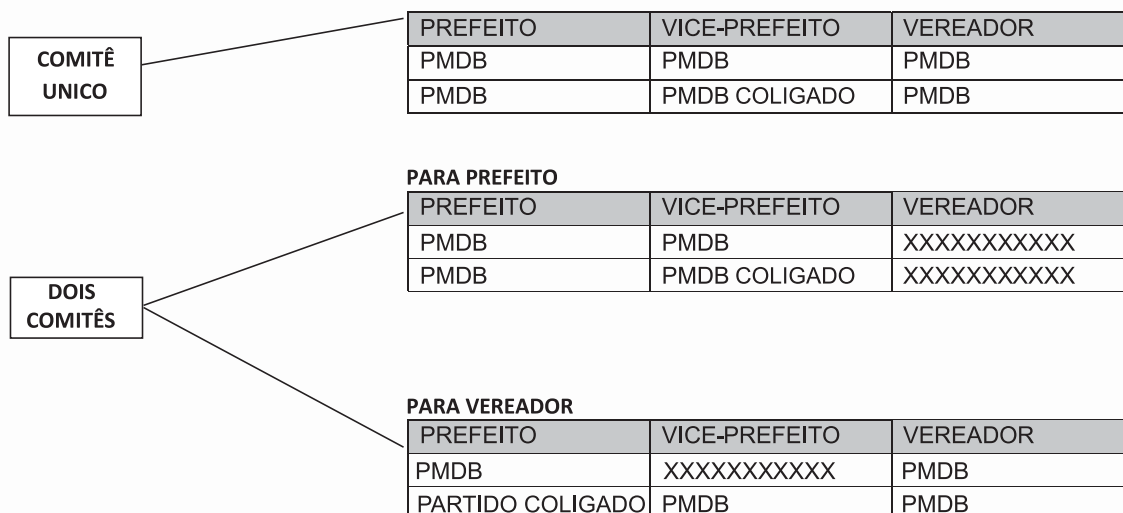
COMITÊ UNICO

| PREFEITO | VICE-PREFEITO | VEREADOR |
|---|---|---|
| PMDB | PMDB | PMDB |
| PMDB | PMDB COLIGADO | PMDB |

DOIS COMITÊS

PARA PREFEITO

| PREFEITO | VICE-PREFEITO | VEREADOR |
|---|---|---|
| PMDB | PMDB | XXXXXXXXXXX |
| PMDB | PMDB COLIGADO | XXXXXXXXXXX |

PARA VEREADOR

| PREFEITO | VICE-PREFEITO | VEREADOR |
|---|---|---|
| PMDB | XXXXXXXXXXX | PMDB |
| PARTIDO COLIGADO | PMDB | PMDB |